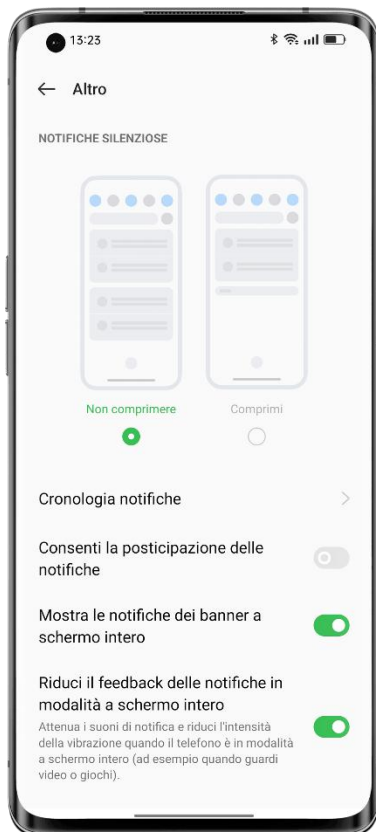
13:23

← Altro

NOTIFICHE SILENZIOSE

Non comprimere

Comprimi

Cronologia notifiche

Consenti la posticipazione delle notifiche

Mostra le notifiche dei banner a schermo intero

Riduci il feedback delle notifiche in modalità a schermo intero

Attenua i suoni di notifica e riduci l'intensità della vibrazione quando il telefono è in modalità a schermo intero (ad esempio quando guardi video o giochi).